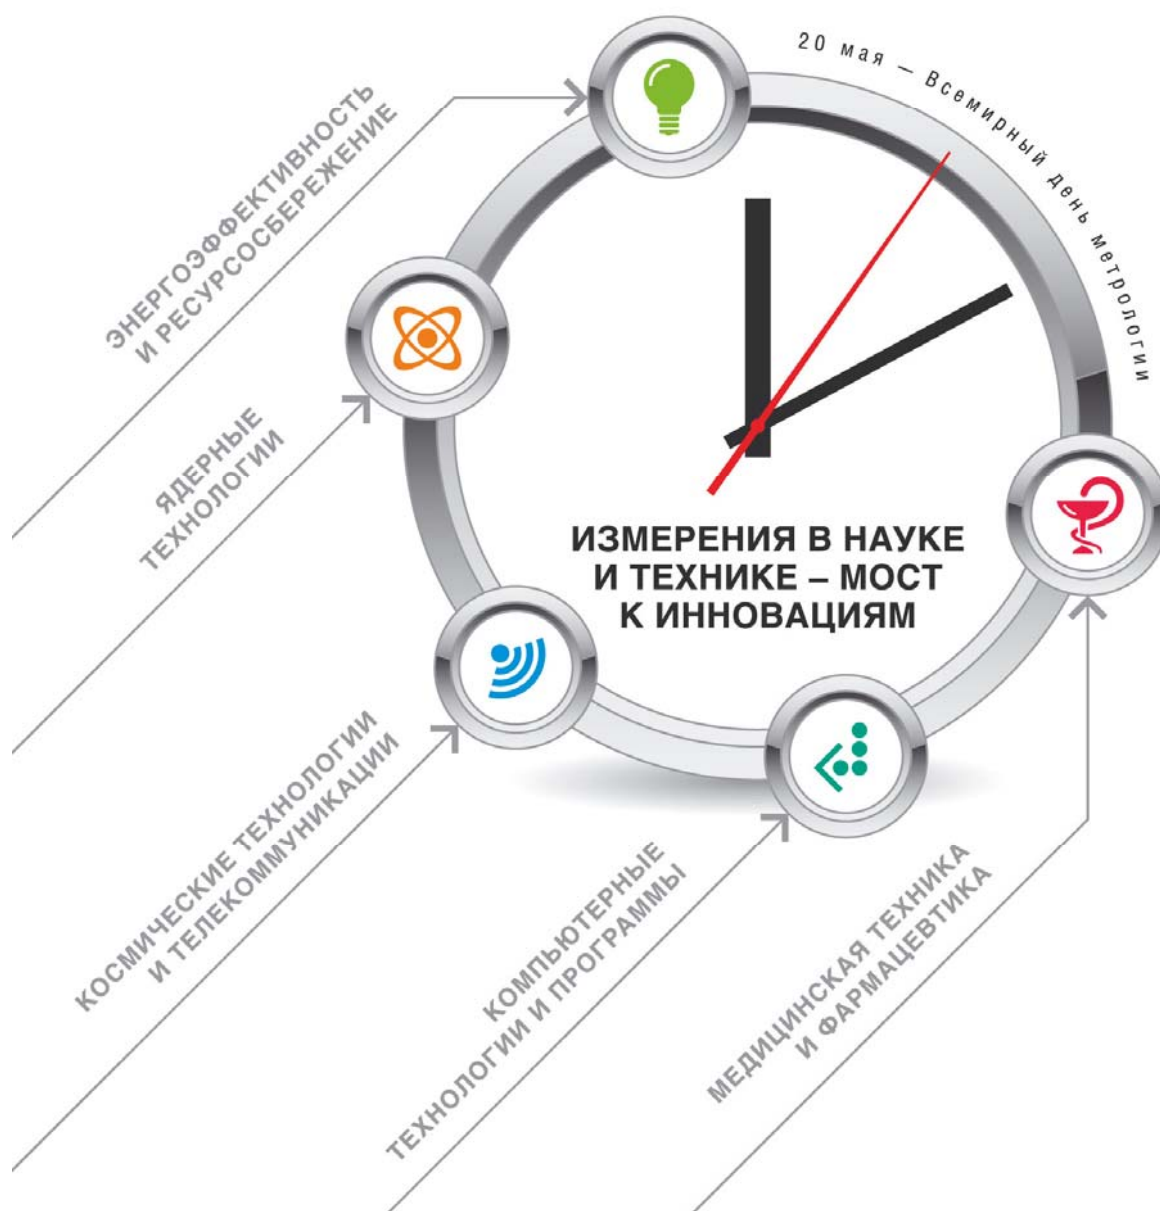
20 мая — Всемирный день метрологии

ЭНЕРГОЭФФЕКТИВНОСТЬ И РЕСУРСОСБЕРЕЖЕНИЕ

ЯДЕРНЫЕ ТЕХНОЛОГИИ

ИЗМЕРЕНИЯ В НАУКЕ И ТЕХНИКЕ – МОСТ К ИННОВАЦИЯМ

КОСМИЧЕСКИЕ ТЕХНОЛОГИИ И ТЕЛЕКОММУНИКАЦИИ

КОМПЬЮТЕРНЫЕ ТЕХНОЛОГИИ И ПРОГРАММЫ

МЕДИЦИНСКАЯ ТЕХНИКА И ФАРМАЦЕВТИКА